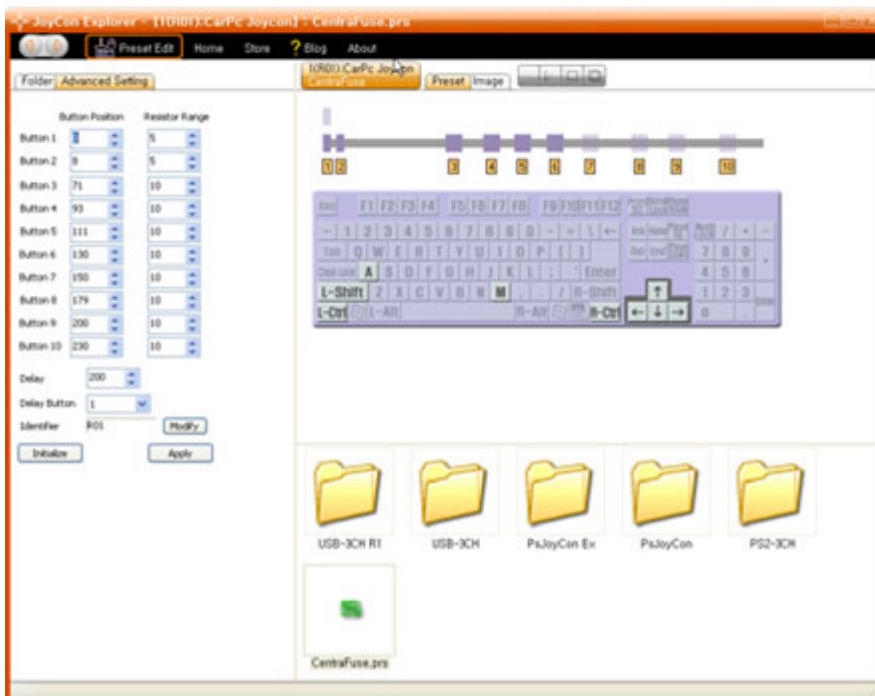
JoyCon Explorer - [(R01):CarPc Joycon] : CentraFuse.prs

Preset Edit Home Store ? Blog About

Folder Advanced Setting

(R01):CarPc Joycon
CentraFuse

Preset Image

| | Button Position | Resistor Range |
|---|---|---|
| Button 1 | 3 | 5 |
| Button 2 | 8 | 5 |
| Button 3 | 71 | 10 |
| Button 4 | 93 | 10 |
| Button 5 | 111 | 10 |
| Button 6 | 130 | 10 |
| Button 7 | 150 | 10 |
| Button 8 | 179 | 10 |
| Button 9 | 200 | 10 |
| Button 10 | 230 | 10 |

Delay 200

Delay Button 1

Identifier R01 Modify

Initialize Apply

1 2 3 4 5 6 7 8 9 10

Esc F1 F2 F3 F4 F5 F6 F7 F8 F9 F10 F11 F12

~ 1 2 3 4 5 6 7 8 9 0 - = \ ←

Tab Q W E R T Y U I O P [ ]

Caps Lock A S D F G H J K L ; ' Enter

L-Shift Z X C V B N M , . / R-Shift

L-Ctrl L-Alt R-Alt R-Ctrl

Ins Home Del End

7 8 9 4 5 6 1 2 3 0 Enter

↑ ← ↓ →

USB-3CH R1 USB-3CH PsJoyCon Ex PsJoyCon PS2-3CH

CentraFuse.prs